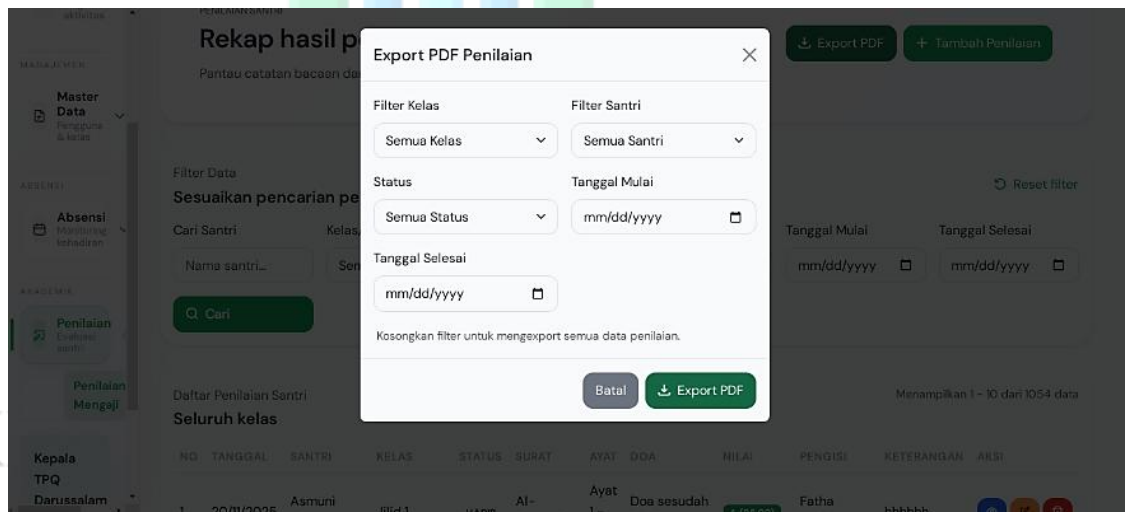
AKTIVITAS

MANAJEMEN

Master Data
Pengguna & kelas

ABSENSI

Absensi
Monitoring kehadiran

AKADEMIK

Penilaian
Evaluasi santri

Penilaian Mengaji

Kepala TPQ Darussalam

PENILAIAN SANTRI

Rekap hasil p

Pantau catatan bacaan da

Export PDF

+ Tambah Penilaian

Filter Data

Sesuaikan pencarian pe

Reset filter

Cari Santri

Nama santri...

Kelas

Sen

Tanggal Mulai

mm/dd/yyyy

Tanggal Selesai

mm/dd/yyyy

Cari

Daftar Penilaian Santri

Seluruh kelas

Menampilkan 1 - 10 dari 1054 data

| NO | TANGGAL | SANTRI | KELAS | STATUS | SURAT | AYAT | DOA | NILAI | PENGISI | KETERANGAN | AKSI |
|---|---|---|---|---|---|---|---|---|---|---|---|
| 1 | 20/11/2025 | Asmuni | Jilid 1 | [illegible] | Al- | Ayat 1 | Doa sesudah | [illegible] | Fatha | hhhhhh | |

Export PDF Penilaian

Filter Kelas

Semua Kelas

Filter Santri

Semua Santri

Status

Semua Status

Tanggal Mulai

mm/dd/yyyy

Tanggal Selesai

mm/dd/yyyy

Kosongkan filter untuk mengexport semua data penilaian.

Batal

Export PDF